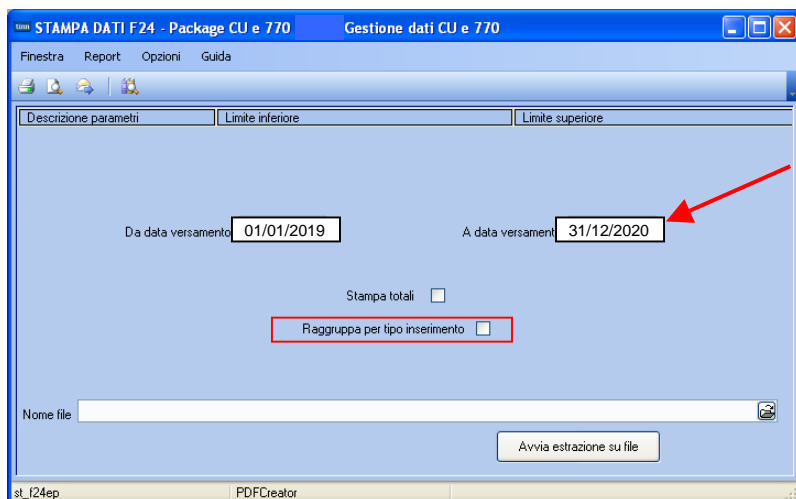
STAMPA DATI F24 - Package CU e 770 Gestione dati CU e 770

Finestra Report Opzioni Guida

| Descrizione parametri | Limite inferiore | Limite superiore |
|---|---|---|

Da data versamento 01/01/2019

A data versament 31/12/2020

Stampa totali

Raggruppa per tipo inserimento

Nome file

Avvia estrazione su file

st_f24ep PDFCreator